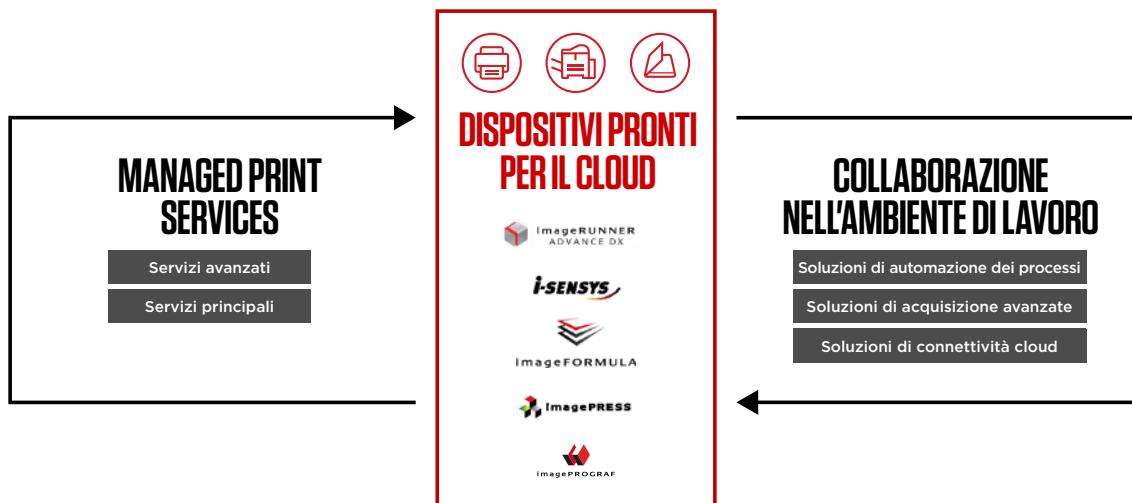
MANAGED PRINT SERVICES

Servizi avanzati

Servizi principali

DISPOSITIVI PRONTI PER IL CLOUD

imageRUNNER ADVANCE DX

i-SENSYS

imageFORMULA

imagePRESS

imagePROGRAF

COLLABORAZIONE NELL'AMBIENTE DI LAVORO

Soluzioni di automazione dei processi

Soluzioni di acquisizione avanzate

Soluzioni di connettività cloud